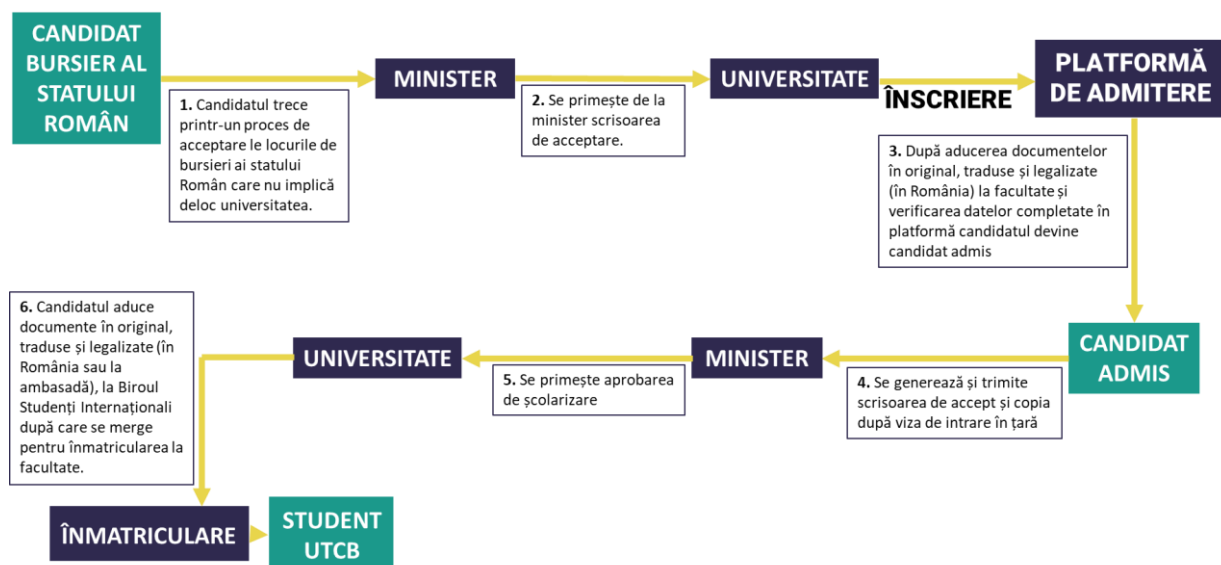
CANDIDAT BURSIER AL STATULUI ROMÂN

MINISTER

UNIVERSITATE

ÎNSCRIERE

PLATFORMĂ DE ADMITERE

1. Candidatul trece printr-un proces de acceptare le locurile de bursieri ai statului Român care nu implică deloc universitatea.

2. Se primește de la minister scrisoarea de acceptare.

3. După aducerea documentelor în original, traduse și legalizate (în România) la facultate și verificarea datelor completate în platformă candidatul devine candidat admis

CANDIDAT ADMIS

MINISTER

UNIVERSITATE

6. Candidatul aduce documente în original, traduse și legalizate (în România sau la ambasadă), la Biroul Studenți Internaționali după care se merge pentru înmatricularea la facultate.

5. Se primește aprobarea de școlarizare

4. Se generează și trimite scrisoarea de accept și copia după viza de intrare în țară

ÎNMATRICULARE

STUDENT UTCB